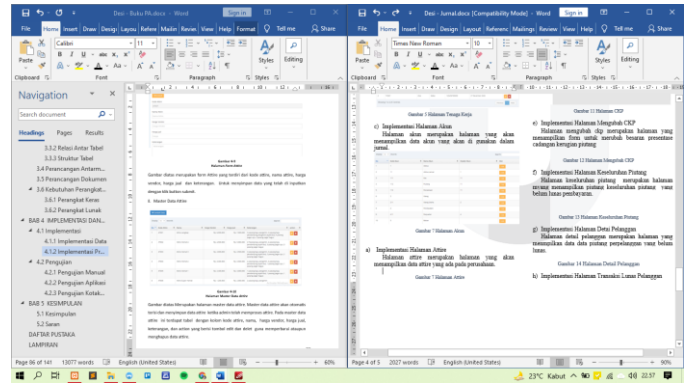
Desi - Buku PA.docx - Word Sign in

File Home Insert Draw Design Layout Refere Mailin Review View Help Format Tell me Share

Paste Calibri 11 Styles Editing

Clipboard Font Paragraph Styles

Navigation

Search document

Headings Pages Results

3.3.2 Relasi Antar Tabel
3.3.3 Struktur Tabel
3.4 Perancangan Antarm...
3.5 Perancangan Dokumen
3.6 Kebutuhan Perangkat...
3.6.1 Perangkat Keras
3.6.2 Perangkat Lunak
BAB 4 IMPLEMENTASI DAN...
4.1 Implementasi
4.1.1 Implementasi Data
4.1.2 Implementasi Pr...
4.2 Pengujian
4.2.1 Pengujian Manual
4.2.2 Pengujian Aplikasi
4.2.3 Pengujian Kotak...
BAB 5 KESIMPULAN
5.1 Kesimpulan
5.2 Saran
DAFTAR PUSTAKA
LAMPIRAN

Gambar 4.8
Halaman Form Attire

Gambar diatas merupakan form Attire yang berikut dari kode attire, nama attire, harga vendor, harga jual dan keterangan. Untuk menyimpan data yang telah di inputkan dengan klik button submit.

2. Master Data Attire

Gambar 4.10
Halaman Master Data Attire

Gambar diatas Merupakan halaman master data attire. Master data attire akan otomatis tersimpan menampung data attire terlebih ketika admin telah mengisi form attire. Pada master data attire ini terdapat tabel dengan kolom kode attire, nama attire, harga vendor, harga jual, keterangan, dan action yang berisi tombol edit dan delete guna memperbarui ataupun menghapus data attire.

Page 96 of 141 13077 words English (United States) 60%

Desi - Jurnal.docx [Compatibility Mode] - Word Sign in

File Home Insert Draw Design Layout Referen Mailings Review View Help Tell me Share

Times New Roman 11 Styles Editing

Gambar 5 Halaman Tenaga Kerja

c) Implementasi Halaman Akun
Halaman akun merupakan halaman yang akan menampilkan data akun yang akan di gunakan dalam jurnal.

Gambar 7 Halaman Akun

a) Implementasi Halaman Attire
Halaman attire merupakan halaman yang akan menampilkan data attire yang ada pada perusahaan.

Gambar 7 Halaman Attire

Gambar 11 Halaman CKP

e) Implementasi Halaman Mengubah CKP
Halaman mengubah ckp merupakan halaman yang menampilkan form untuk merubah besaran presentase cadangan kerugian piutang

Gambar 12 Halaman Mengubah CKP

f) Implementasi Halaman Keseluruhan Piutang
Halaman keseluruhan piutang merupakan halaman yang menampilkan piutang keseluruhan piutang yang belum lunas pembayaran.

Gambar 13 Halaman Keseluruhan Piutang

g) Implementasi Halaman Detail Pelanggan
Halaman detail pelanggan merupakan halaman yang menampilkan data piutang perpelanggan yang belum lunas.

Gambar 14 Halaman Detail Pelanggan

h) Implementasi Halaman Transaksi Lunas Pelanggan

Page 4 of 5 2027 words English (United States) 100%

23°C Kabut ENG 22.57